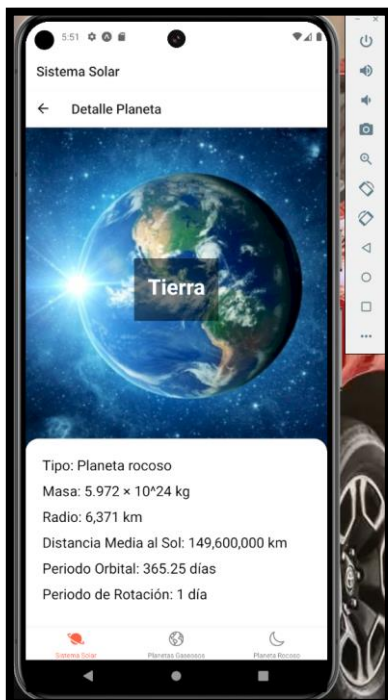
5:51

Sistema Solar

Detalle Planeta

Tierra

Tipo: Planeta rocoso

Masa: 5.972 × 10^24 kg

Radio: 6,371 km

Distancia Media al Sol: 149,600,000 km

Periodo Orbital: 365.25 días

Periodo de Rotación: 1 día

Sistema Solar

Planetas Gaseosos

Planeta Rocoso